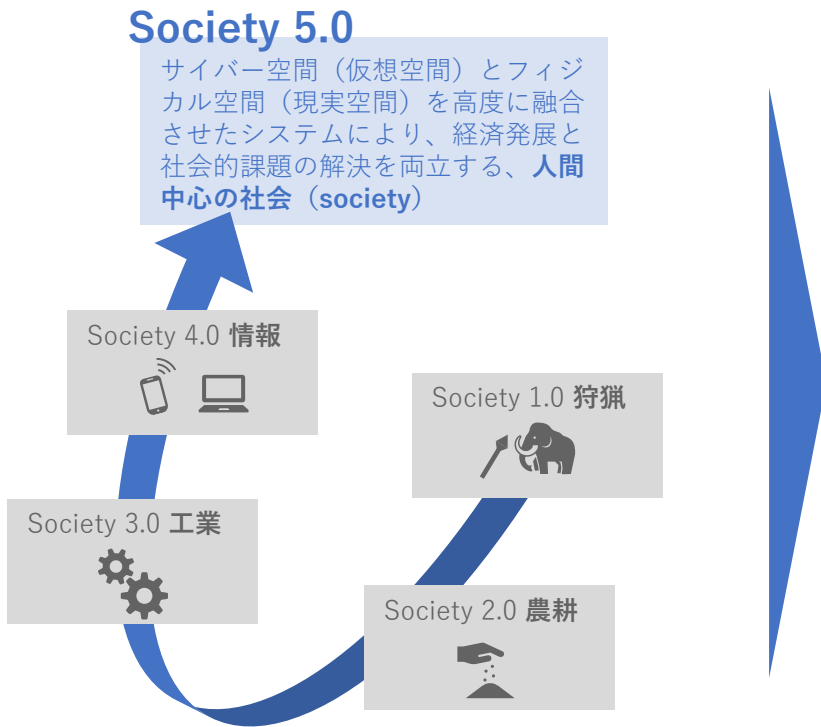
Society 5.0

サイバー空間（仮想空間）とフィジカル空間（現実空間）を高度に融合させたシステムにより、経済発展と社会的課題の解決を両立する、人間中心の社会（society）

Society 4.0 情報

Society 1.0 狩猟

Society 3.0 工業

Society 2.0 農耕